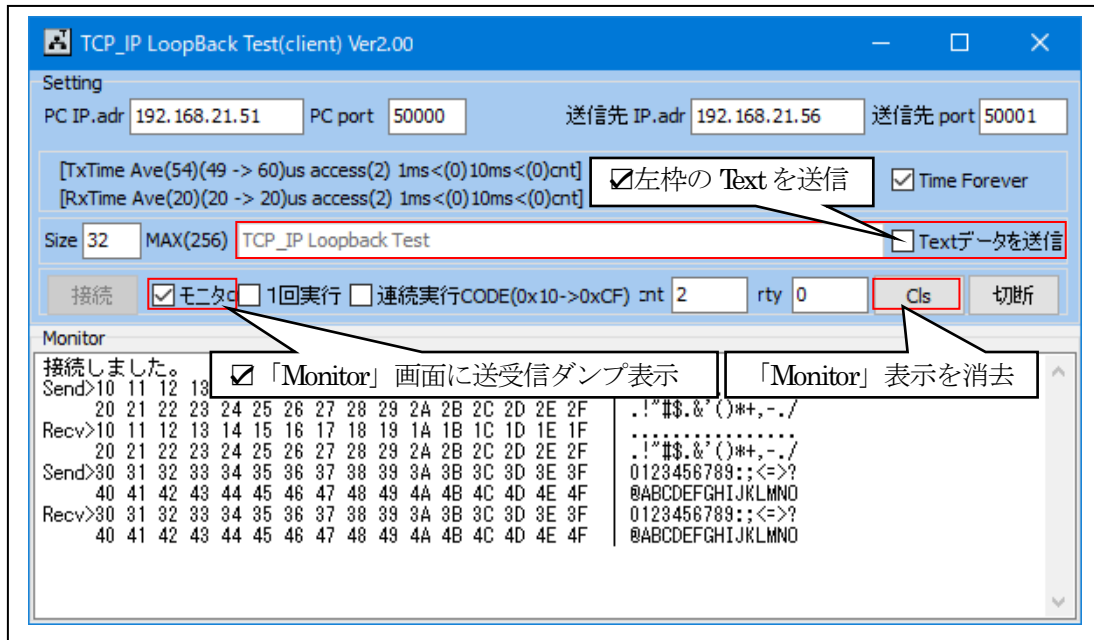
TCP_IP LoopBack Test(client) Ver2.00

Setting

PC IP.adr 192.168.21.51 PC port 50000 送信先 IP.adr 192.168.21.56 送信先 port 50001

[TxTime Ave(54)(49 -> 60)us access(2) 1ms<(0)10ms<(0)cnt]
[RxTime Ave(20)(20 -> 20)us access(2) 1ms<(0)10ms<(0)cnt]

☑左枠の Text を送信

☑ Time Forever

Size 32 MAX(256) TCP_IP Loopback Test

☐ Textデータを送信

接続 ☑ モニタ ☐ 1回実行 ☐ 連続実行CODE(0x10->0xCF) cnt 2 rty 0 Cls 切断

Monitor

☑「Monitor」画面に送受信ダンプ表示

「Monitor」表示を消去

接続しました。
Send>10 11 12 13 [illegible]
20 21 22 23 24 25 26 27 28 29 2A 2B 2C 2D 2E 2F | .!"#$.&'()*+,-./
Recv>10 11 12 13 14 15 16 17 18 19 1A 1B 1C 1D 1E 1F | ................
20 21 22 23 24 25 26 27 28 29 2A 2B 2C 2D 2E 2F | .!"#$.&'()*+,-./
Send>30 31 32 33 34 35 36 37 38 39 3A 3B 3C 3D 3E 3F | 0123456789:;<=>?
40 41 42 43 44 45 46 47 48 49 4A 4B 4C 4D 4E 4F | @ABCDEFGHIJKLMNO
Recv>30 31 32 33 34 35 36 37 38 39 3A 3B 3C 3D 3E 3F | 0123456789:;<=>?
40 41 42 43 44 45 46 47 48 49 4A 4B 4C 4D 4E 4F | @ABCDEFGHIJKLMNO